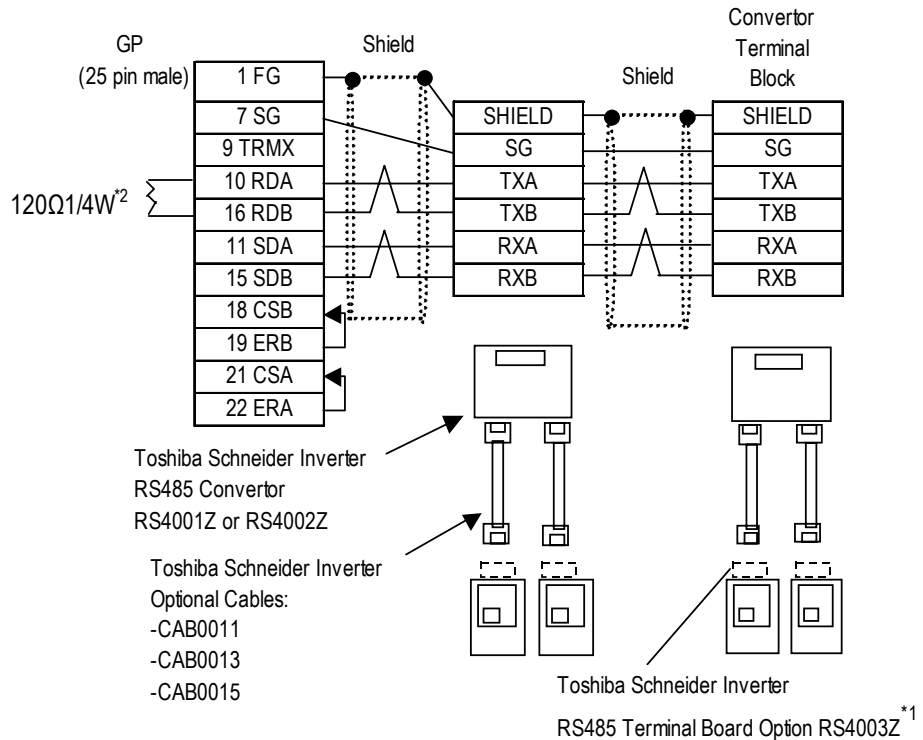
GP
(25 pin male)

Shield

Shield

Convertor
Terminal
Block

1 FG
7 SG
9 TRMX
10 RDA
16 RDB
11 SDA
15 SDB
18 CSB
19 ERB
21 CSA
22 ERA

120Ω1/4W$^{*2}$

SHIELD
SG
TXA
TXB
RXA
RXB

SHIELD
SG
TXA
TXB
RXA
RXB

Toshiba Schneider Inverter
RS485 Convertor
RS4001Z or RS4002Z

Toshiba Schneider Inverter
Optional Cables:
-CAB0011
-CAB0013
-CAB0015

Toshiba Schneider Inverter
RS485 Terminal Board Option RS4003Z$^{*1}$